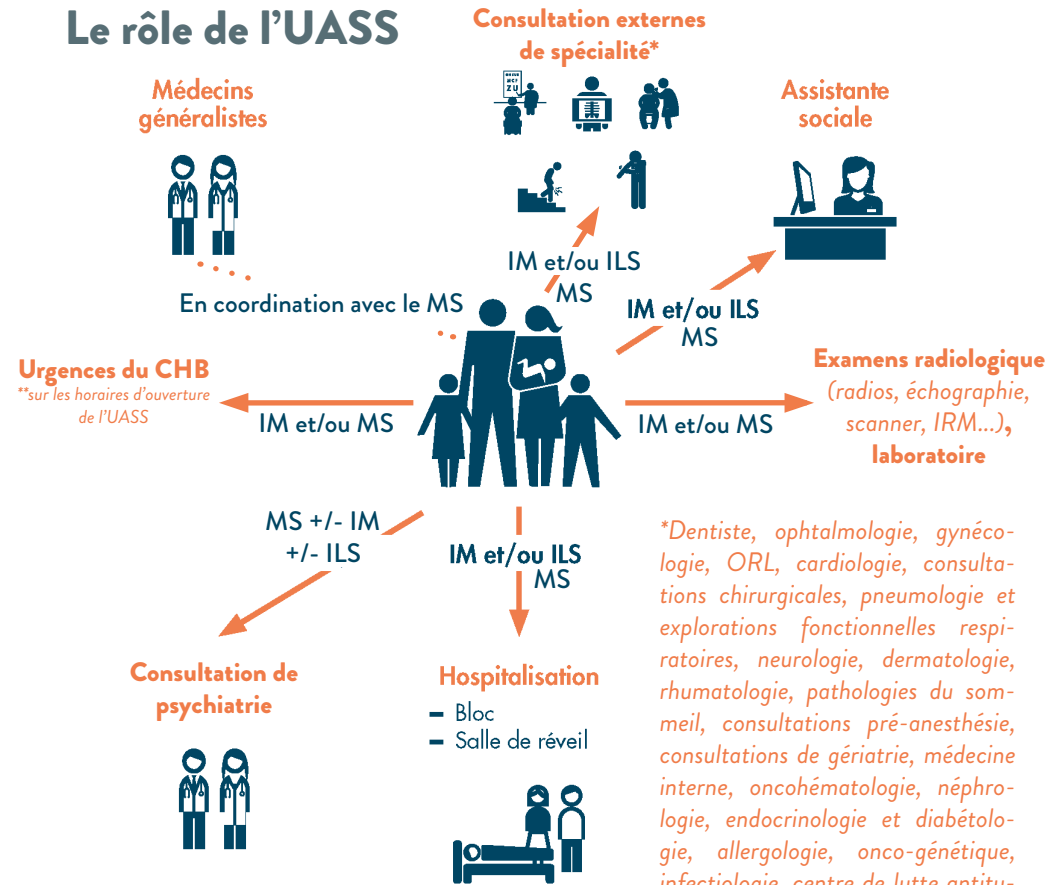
Le rôle de l'UASS

Consultation externes de spécialité*

Médecins généralistes

Assistante sociale

IM et/ou ILS MS

En coordination avec le MS

IM et/ou ILS MS

Urgences du CHB
**sur les horaires d'ouverture de l'UASS

Examens radiologique (radios, échographie, scanner, IRM...), laboratoire

IM et/ou MS

IM et/ou MS

MS +/- IM +/- ILS

IM et/ou ILS MS

*Dentiste, ophtalmologie, gynécologie, ORL, cardiologie, consultations chirurgicales, pneumologie et explorations fonctionnelles respiratoires, neurologie, dermatologie, rhumatologie, pathologies du sommeil, consultations pré-anesthésie, consultations de gériatrie, médecine interne, oncohématologie, néphrologie, endocrinologie et diabétologie, allergologie, onco-génétique, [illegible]

Consultation de psychiatrie

Hospitalisation
- Bloc
- Salle de réveil